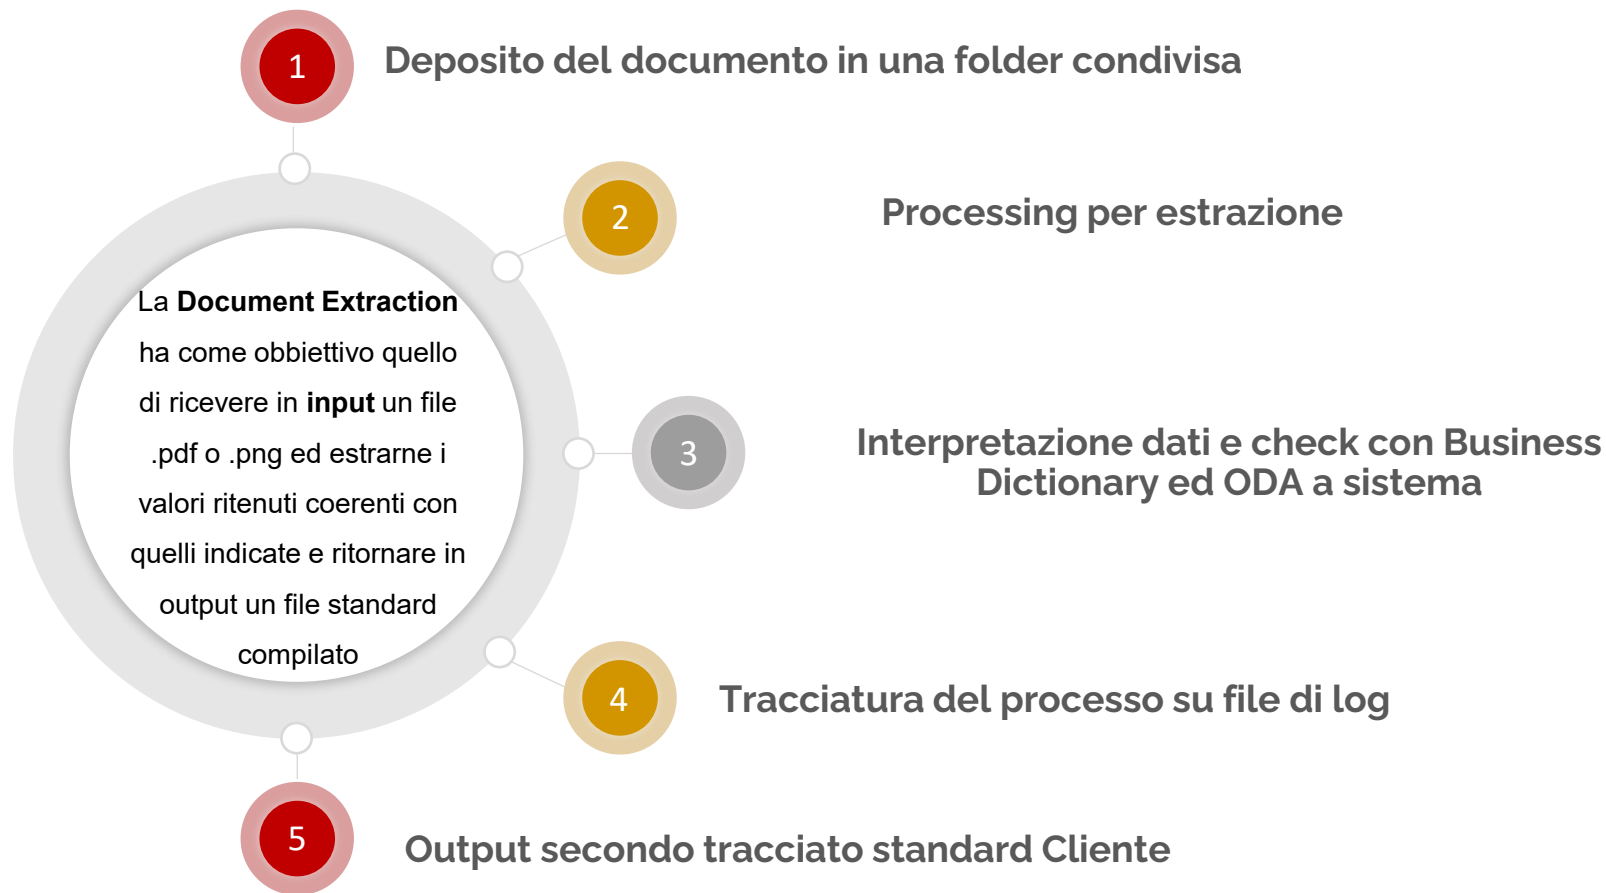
1
Deposito del documento in una folder condivisa

2
Processing per estrazione

La **Document Extraction** ha come obbiettivo quello di ricevere in **input** un file .pdf o .png ed estrarne i valori ritenuti coerenti con quelli indicate e ritornare in output un file standard compilato

3
Interpretazione dati e check con Business Dictionary ed ODA a sistema

4
Tracciatura del processo su file di log

5
Output secondo tracciato standard Cliente